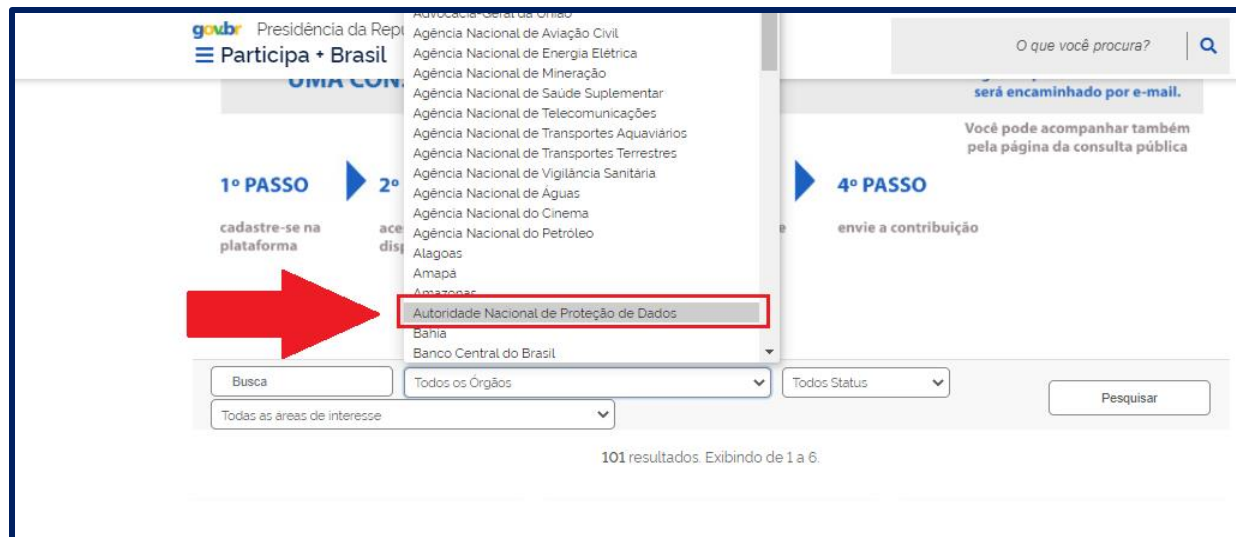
gov.br Presidência da Repu

≡ Participa + Brasil

O que você procura?

UMA CON

será encaminhado por e-mail.

Você pode acompanhar também pela página da consulta pública

1º PASSO

cadastre-se na plataforma

2º

ace disp

e

4º PASSO

envie a contribuição

Advocacia-Geral da União
Agência Nacional de Aviação Civil
Agência Nacional de Energia Elétrica
Agência Nacional de Mineração
Agência Nacional de Saúde Suplementar
Agência Nacional de Telecomunicações
Agência Nacional de Transportes Aquaviários
Agência Nacional de Transportes Terrestres
Agência Nacional de Vigilância Sanitária
Agência Nacional de Águas
Agência Nacional do Cinema
Agência Nacional do Petróleo
Alagoas
Amapá
Amazonas
Autoridade Nacional de Proteção de Dados
Bahia
Banco Central do Brasil

Busca

Todos os Órgãos

Todos Status

Pesquisar

Todas as áreas de interesse

101 resultados. Exibindo de 1 a 6.